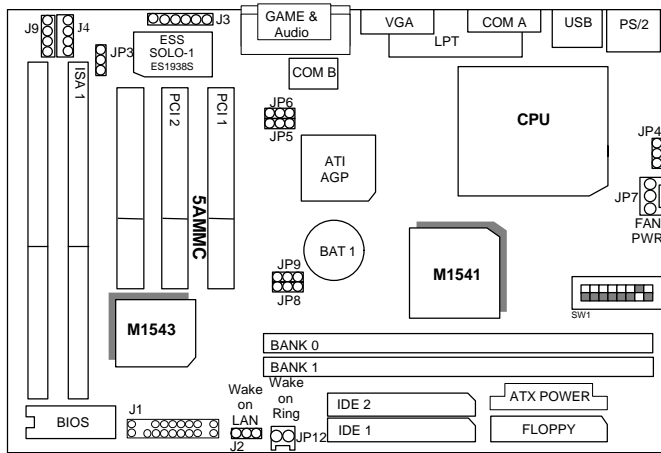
J9
J4
J3
JP3
ESS SOLO-1 ES1938S
GAME & Audio
VGA
COM A
LPT
USB
PS/2
COM B
ISA 1
PCI 2
PCI 1
JP6
JP5
ATI AGP
CPU
JP4
JP7
FAN
PWR
5AMMC
BAT 1
JP9
JP8
M1541
SW1
M1543
BANK 0
BANK 1
Wake on LAN
Wake on Ring
IDE 2
ATX POWER
BIOS
J1
J2
JP12
IDE 1
FLOPPY